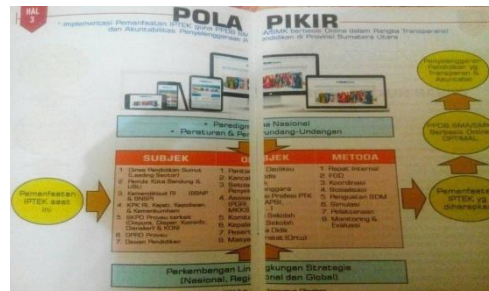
HAL 3

POLA PIKIR

* Implementasi Pemanfaatan IPTEK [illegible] PPDB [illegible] SMA/SMK berbasis Online dalam Rangka Transparansi dan Akuntabilitas Penyelenggaraan Pendidikan di Provinsi Sumatera Utara

• Paradigma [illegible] Nasional
• Peraturan & Perundang-Undangan

SUBJEK

1. Dinas Pendidikan Sumut (Leading Sector)
2. Rekda Kota Bandung & USU
3. Kementerian RI (BPKP & BNSP)
4. KPK RI, Kejati, Kepolisian, & Kemenkumham
5. SKPD Provsu terkait (Diksyus, Diaper, Kominfo, Disnakertr & KDB)
6. DPRD Provsu
7. Dewan Pendidikan

OBJEK

1. Pembuatan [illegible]
2. Kercar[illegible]
3. Sekola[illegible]
4. Penyel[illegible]
5. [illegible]
6. Kepsek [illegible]
7. Kordin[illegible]
8. Masyar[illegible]

METODA

1. Rapat Internal
2. FGD
3. Koordinasi
4. Sosialisasi
5. Regulasi SDM
6. Simulasi
7. Pelaksanaan
8. Monitoring & Evaluasi

Pemanfaatan IPTEK saat ini

Penyelenggaraan Pendidikan yg Transparan & Akuntabel

PPDB SMA/SMK Berbasis Online OPTIMAL

Pemanfaatan IPTEK yg diharapkan

Perkembangan Lingkungan Strategis (Nasional, Regional dan Global)